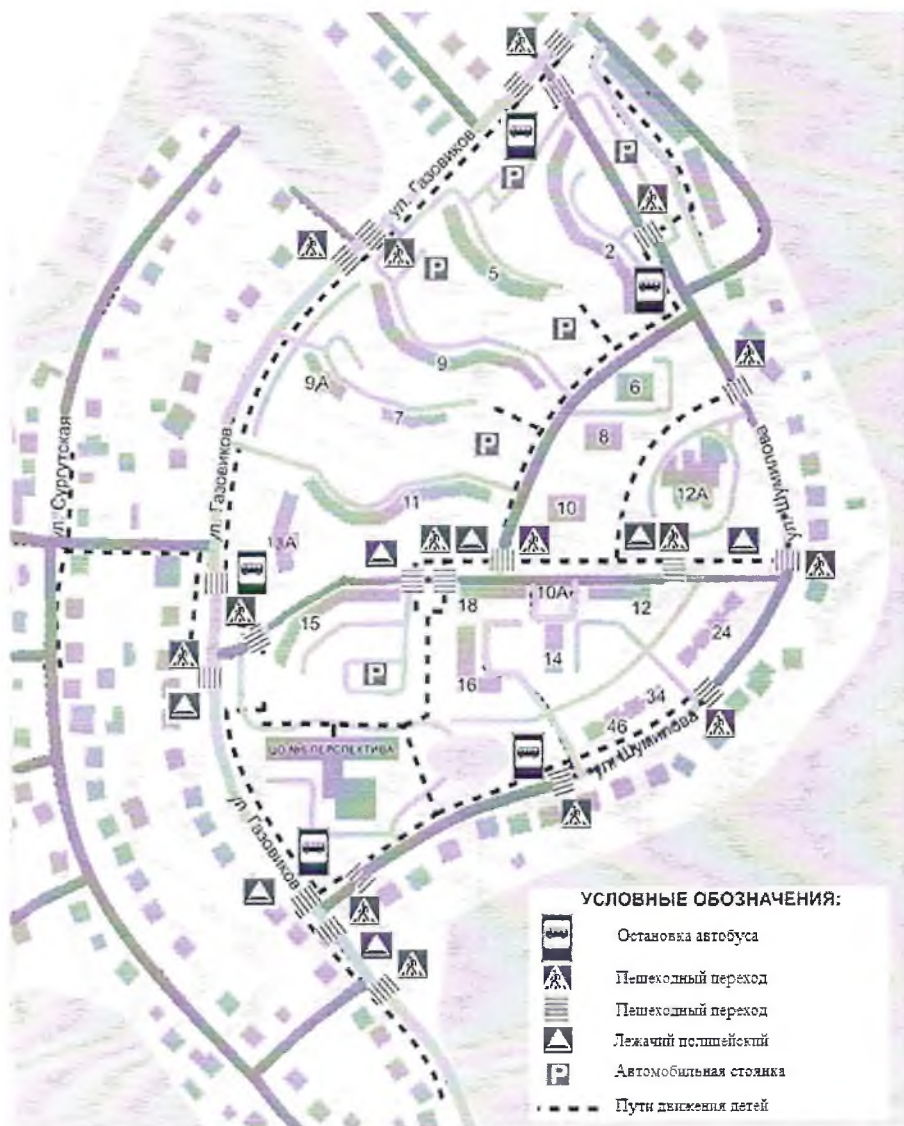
ул. Газовиков
P
P
P
5
2
P
9
9А
6
7
P
8
ул. Шуминова
12А
ул. Сургутская
ул. Газовиков
11
10
13А
10А
18
12
15
24
14
P
16
34
46
ЦО №5 ПЕРСПЕКТИВА
ул. Шуминова
ул. Газовиков

УСЛОВНЫЕ ОБОЗНАЧЕНИЯ:
Остановка автобуса
Пешеходный переход
Пешеходный переход
Лежачий полицейский
Автомобильная стоянка
Пути движения детей